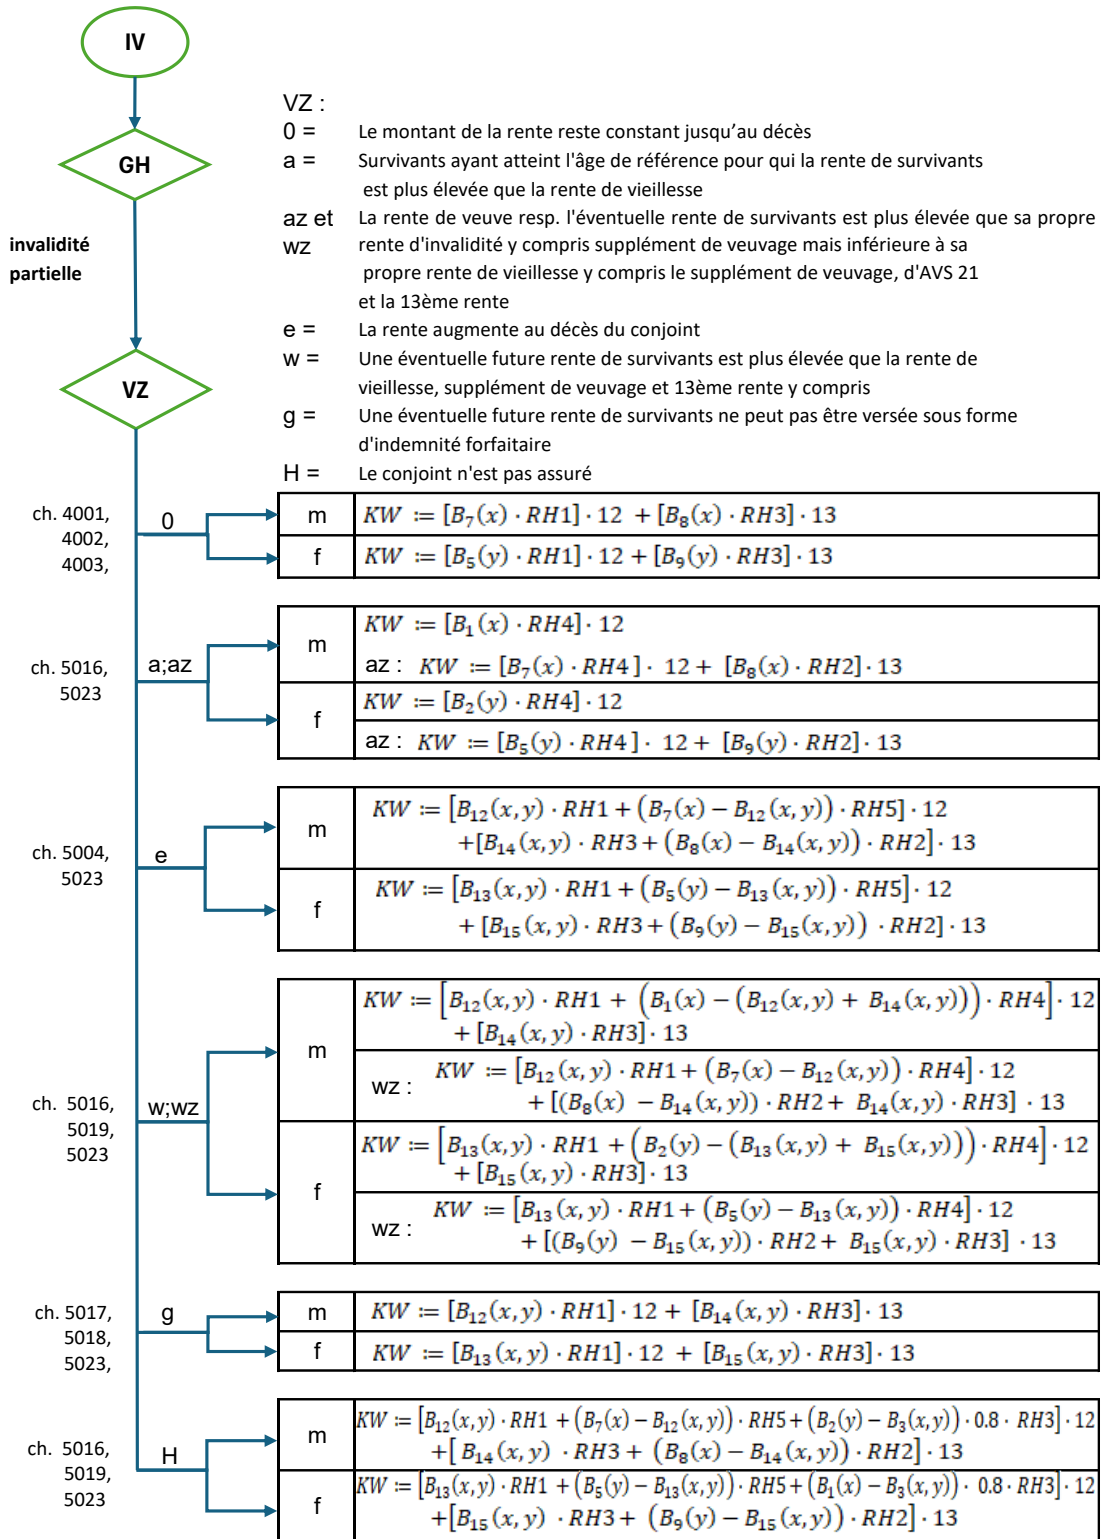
IV

GH

invalidité partielle

VZ

VZ :
0 = Le montant de la rente reste constant jusqu'au décès
a = Survivants ayant atteint l'âge de référence pour qui la rente de survivants est plus élevée que la rente de vieillesse
az et wz La rente de veuve resp. l'éventuelle rente de survivants est plus élevée que sa propre rente d'invalidité y compris supplément de veuvage mais inférieure à sa propre rente de vieillesse y compris le supplément de veuvage, d'AVS 21 et la 13ème rente
e = La rente augmente au décès du conjoint
w = Une éventuelle future rente de survivants est plus élevée que la rente de vieillesse, supplément de veuvage et 13ème rente y compris
g = Une éventuelle future rente de survivants ne peut pas être versée sous forme d'indemnité forfaitaire
H = Le conjoint n'est pas assuré

ch. 4001, 4002, 4003,
0
m $KW := [B_7(x) \cdot RH1] \cdot 12 + [B_8(x) \cdot RH3] \cdot 13$
f $KW := [B_5(y) \cdot RH1] \cdot 12 + [B_9(y) \cdot RH3] \cdot 13$

ch. 5016, 5023
a;az
m $KW := [B_1(x) \cdot RH4] \cdot 12$
az : $KW := [B_7(x) \cdot RH4] \cdot 12 + [B_8(x) \cdot RH2] \cdot 13$
f $KW := [B_2(y) \cdot RH4] \cdot 12$
az : $KW := [B_5(y) \cdot RH4] \cdot 12 + [B_9(y) \cdot RH2] \cdot 13$

ch. 5004, 5023
e
m $KW := [B_{12}(x,y) \cdot RH1 + (B_7(x) - B_{12}(x,y)) \cdot RH5] \cdot 12 + [B_{14}(x,y) \cdot RH3 + (B_8(x) - B_{14}(x,y)) \cdot RH2] \cdot 13$
f $KW := [B_{13}(x,y) \cdot RH1 + (B_5(y) - B_{13}(x,y)) \cdot RH5] \cdot 12 + [B_{15}(x,y) \cdot RH3 + (B_9(y) - B_{15}(x,y)) \cdot RH2] \cdot 13$

ch. 5016, 5019, 5023
w;wz
m $KW := [B_{12}(x,y) \cdot RH1 + (B_1(x) - (B_{12}(x,y) + B_{14}(x,y))) \cdot RH4] \cdot 12 + [B_{14}(x,y) \cdot RH3] \cdot 13$
wz : $KW := [B_{12}(x,y) \cdot RH1 + (B_7(x) - B_{12}(x,y)) \cdot RH4] \cdot 12 + [(B_8(x) - B_{14}(x,y)) \cdot RH2 + B_{14}(x,y) \cdot RH3] \cdot 13$
f $KW := [B_{13}(x,y) \cdot RH1 + (B_2(y) - (B_{13}(x,y) + B_{15}(x,y))) \cdot RH4] \cdot 12 + [B_{15}(x,y) \cdot RH3] \cdot 13$
wz : $KW := [B_{13}(x,y) \cdot RH1 + (B_5(y) - B_{13}(x,y)) \cdot RH4] \cdot 12 + [(B_9(y) - B_{15}(x,y)) \cdot RH2 + B_{15}(x,y) \cdot RH3] \cdot 13$

ch. 5017, 5018, 5023,
g
m $KW := [B_{12}(x,y) \cdot RH1] \cdot 12 + [B_{14}(x,y) \cdot RH3] \cdot 13$
f $KW := [B_{13}(x,y) \cdot RH1] \cdot 12 + [B_{15}(x,y) \cdot RH3] \cdot 13$

ch. 5016, 5019, 5023
H
m $KW := [B_{12}(x,y) \cdot RH1 + (B_7(x) - B_{12}(x,y)) \cdot RH5 + (B_2(y) - B_3(x,y)) \cdot 0.8 \cdot RH3] \cdot 12 + [B_{14}(x,y) \cdot RH3 + (B_8(x) - B_{14}(x,y)) \cdot RH2] \cdot 13$
f $KW := [B_{13}(x,y) \cdot RH1 + (B_5(y) - B_{13}(x,y)) \cdot RH5 + (B_1(x) - B_3(x,y)) \cdot 0.8 \cdot RH3] \cdot 12 + [B_{15}(x,y) \cdot RH3 + (B_9(y) - B_{15}(x,y)) \cdot RH2] \cdot 13$